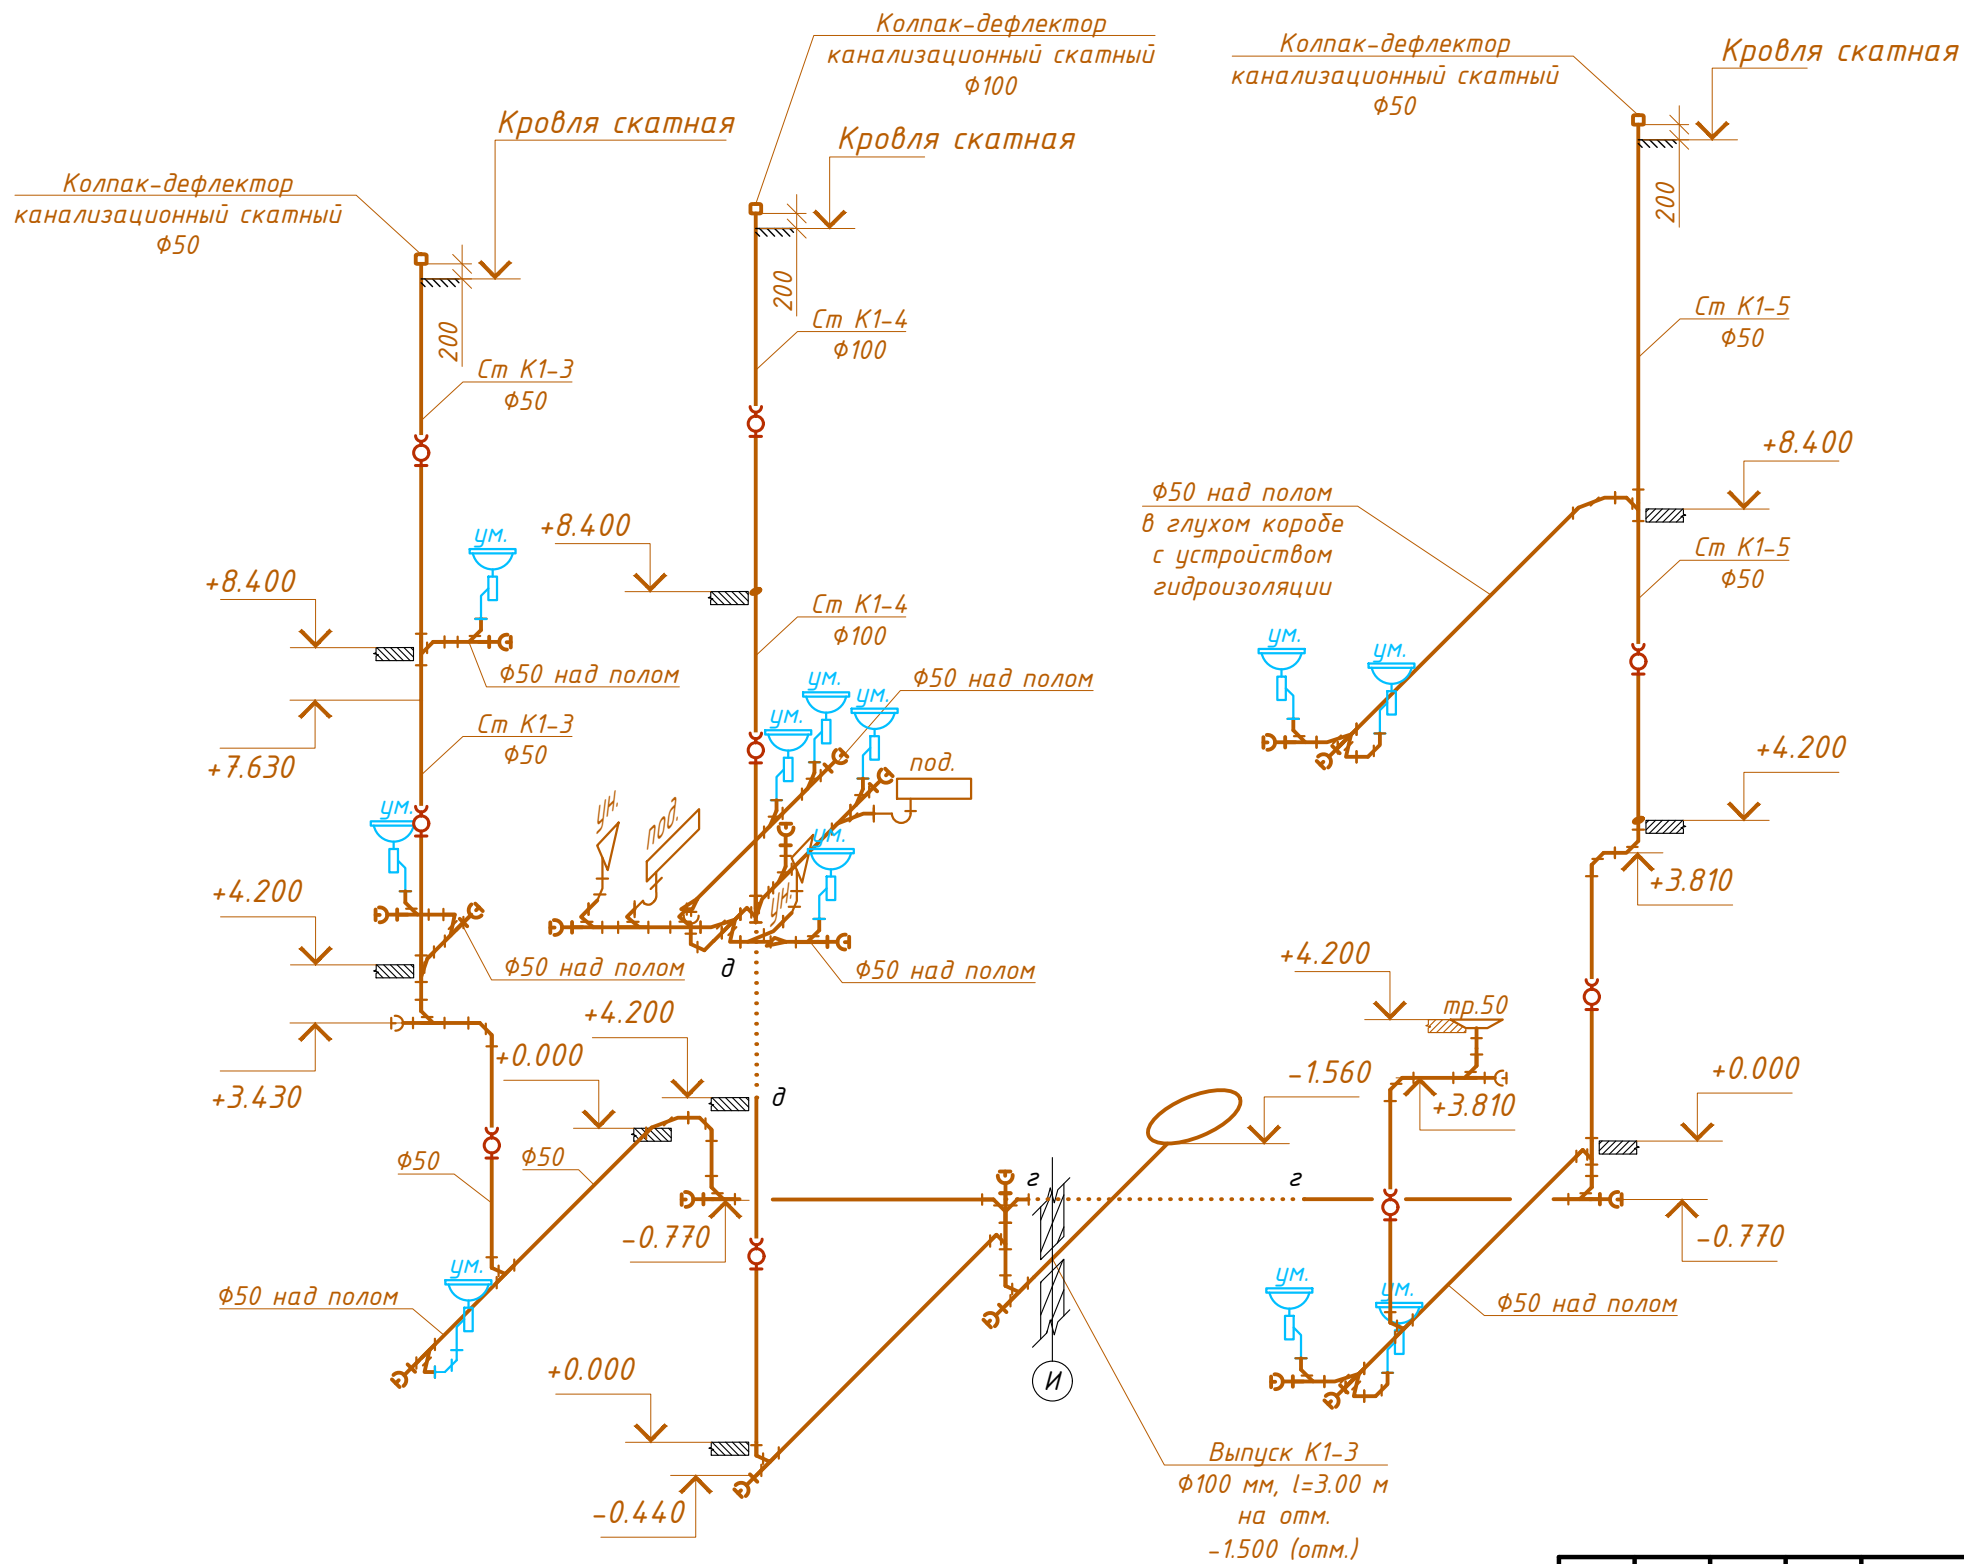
Колпак-дефлектор канализационный скатный Ф100

Колпак-дефлектор канализационный скатный Ф50

Кровля скатная

Кровля скатная

Колпак-дефлектор канализационный скатный Ф50

Кровля скатная

200

200

200

Ст К1-3
Ф50

Ст К1-4
Ф100

Ст К1-5
Ф50

+8.400

Ф50 над полом в глухом коробе с устройством гидроизоляции

+8.400

Ст К1-5
Ф50

ум.

+8.400

Ст К1-4
Ф100

ум.

ум.

Ф50 над полом

ум.

ум.

ум.

ум.

Ф50 над полом

+7.630

Ст К1-3
Ф50

под.

+4.200

ум.

ун.

под.

ум.

+3.810

ун.

+4.200

Ф50 над полом

д

Ф50 над полом

+4.200

тр.50

+3.430

+4.200

+0.000

-1.560

+3.810

+0.000

д

Ф50

Ф50

г

г

-0.770

-0.770

Ф50 над полом

ум.

ум.

ум.

Ф50 над полом

+0.000

И

-0.440

Выпуск К1-3
Ф100 мм, l=3.00 м
на отм.
-1.500 (отм.)